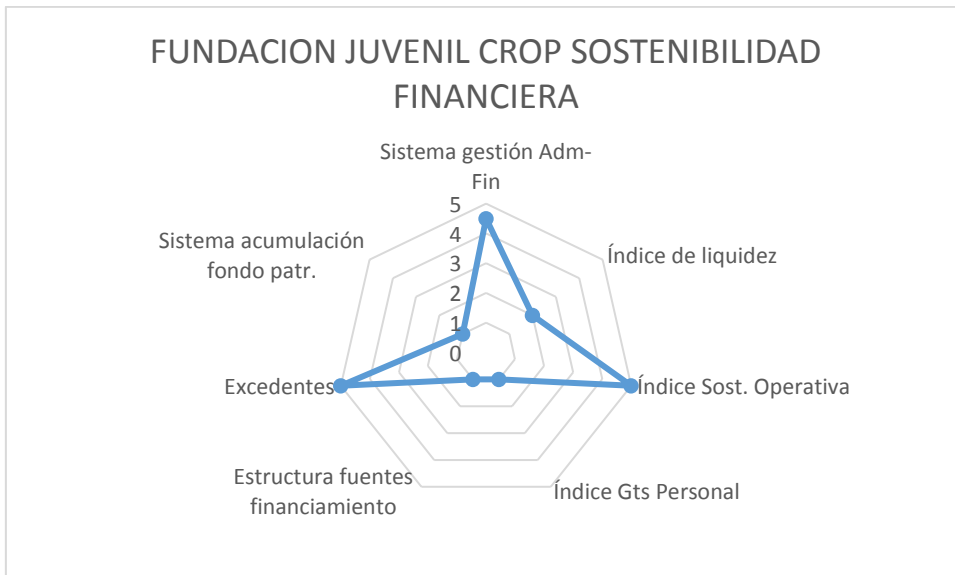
FUNDACION JUVENIL CROP SOSTENIBILIDAD FINANCIERA

Sistema gestión Adm-Fin

5
4
3
2
1
0

Índice de liquidez

Índice Sost. Operativa

Índice Gts Personal

Estructura fuentes financiamiento

Excedentes

Sistema acumulación fondo patr.